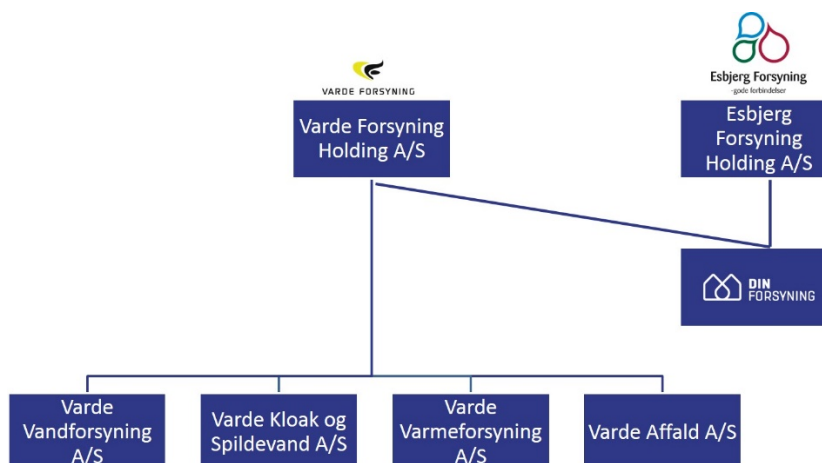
VARDE FORSYNING

Varde Forsyning Holding A/S

Esbjerg Forsyning
- gode forbindelser

Esbjerg Forsyning Holding A/S

DIN FORSYNING

Varde Vandforsyning A/S

Varde Kloak og Spildevand A/S

Varde Varmeforsyning A/S

Varde Affald A/S